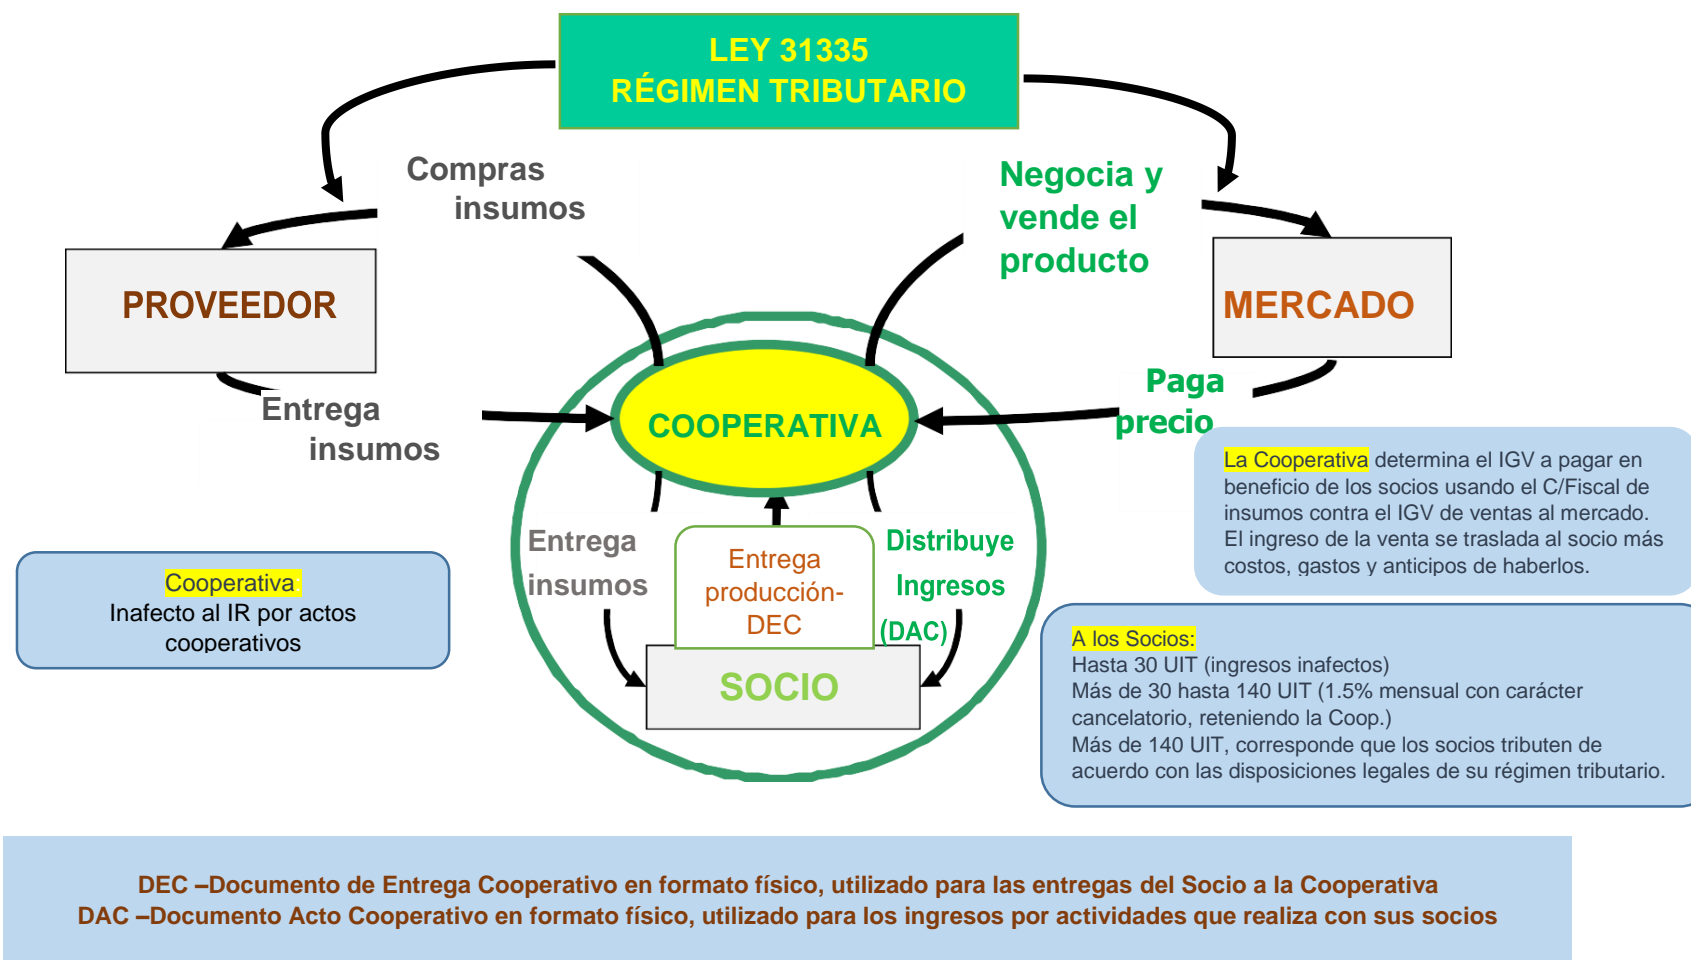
LEY 31335
RÉGIMEN TRIBUTARIO

Compras insumos

Negocia y vende el producto

PROVEEDOR

MERCADO

Entrega insumos

Paga precio

COOPERATIVA

La Cooperativa determina el IGV a pagar en beneficio de los socios usando el C/Fiscal de insumos contra el IGV de ventas al mercado. El ingreso de la venta se traslada al socio más costos, gastos y anticipos de haberlos.

Entrega insumos

Entrega producción-DEC

Distribuye Ingresos (DAC)

Cooperativa:
Inafecto al IR por actos cooperativos

SOCIO

A los Socios:
Hasta 30 UIT (ingresos inafectos)
Más de 30 hasta 140 UIT (1.5% mensual con carácter cancelatorio, reteniendo la Coop.)
Más de 140 UIT, corresponde que los socios tributen de acuerdo con las disposiciones legales de su régimen tributario.

DEC –Documento de Entrega Cooperativo en formato físico, utilizado para las entregas del Socio a la Cooperativa
DAC –Documento Acto Cooperativo en formato físico, utilizado para los ingresos por actividades que realiza con sus socios